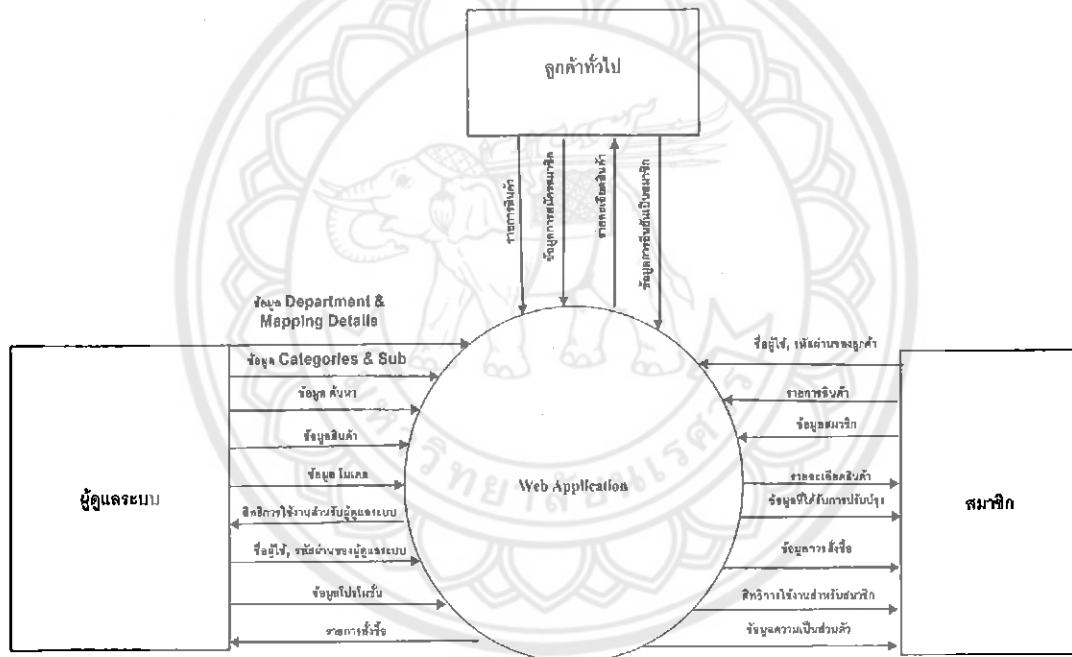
ลูกค้าทั่วไป

รายการสินค้า

ข้อมูลการสมัครสมาชิก

รายละเอียดสินค้า

ข้อมูลการยืนยันเป็นสมาชิก

ข้อมูล Department & Mapping Details

ข้อมูล Categories & Sub

ข้อมูล ค้นหา

ข้อมูลสินค้า

ข้อมูล โมเดล

สิทธิการใช้งานสำหรับผู้ดูแลระบบ

ชื่อผู้ใช้, รหัสผ่านของผู้ดูแลระบบ

ข้อมูลโปรโมชั่น

รายการสั่งซื้อ

ผู้ดูแลระบบ

Web Application

ชื่อผู้ใช้, รหัสผ่านของลูกค้า

รายการสินค้า

ข้อมูลสมาชิก

รายละเอียดสินค้า

ข้อมูลที่ใช้ในการปรับปรุง

ข้อมูลการสั่งซื้อ

สิทธิการใช้งานสำหรับสมาชิก

ข้อมูลความเป็นส่วนตัว

สมาชิก